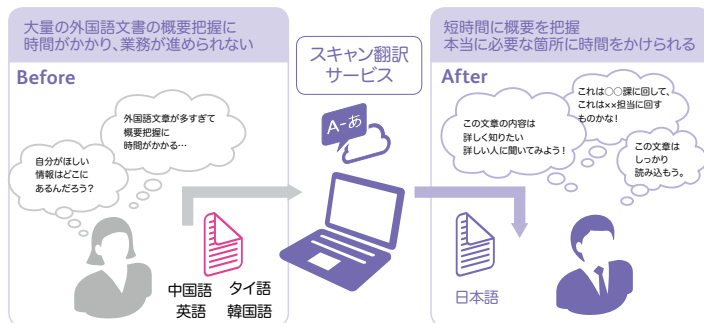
大量の外国語文書の概要把握に時間がかかり、業務が進められない

Before

外国語文章が多すぎて概要把握に時間がかかる…

自分がほしい情報はどこにあるんだろう?

中国語　タイ語
英語　韓国語

スキャン翻訳サービス

A-あ

短時間に概要を把握
本当に必要な箇所に時間をかけられる

After

この文章の内容は詳しく知りたい
詳しい人に聞いてみよう!

これは○○課に回して、これは××担当に回すものかな!

この文章はしっかり読み込もう。

日本語